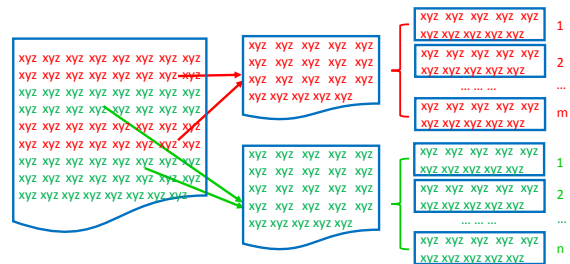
xyz xyz xyz xyz xyz xyz xyz xyz
xyz xyz xyz xyz xyz xyz xyz xyz
xyz xyz xyz xyz xyz xyz xyz xyz
xyz xyz xyz xyz xyz xyz xyz xyz
xyz xyz xyz xyz xyz xyz xyz xyz
xyz xyz xyz xyz xyz xyz xyz xyz
xyz xyz xyz xyz xyz xyz xyz xyz
xyz xyz xyz xyz xyz xyz xyz xyz
xyz xyz xyz xyz xyz xyz xyz xyz
xyz xyz xyz xyz xyz xyz xyz xyz
xyz xyz xyz xyz xyz xyz xyz xyz

xyz xyz xyz xyz xyz
xyz xyz xyz xyz xyz
xyz xyz xyz xyz xyz
xyz xyz xyz xyz xyz

xyz xyz xyz xyz xyz
xyz xyz xyz xyz xyz
xyz xyz xyz xyz xyz
xyz xyz xyz xyz xyz
xyz xyz xyz xyz xyz

xyz xyz xyz xyz xyz
xyz xyz xyz xyz xyz
1

xyz xyz xyz xyz xyz
xyz xyz xyz xyz xyz
2

... ... ...
...

xyz xyz xyz xyz xyz
xyz xyz xyz xyz xyz
m

xyz xyz xyz xyz xyz
xyz xyz xyz xyz xyz
1

xyz xyz xyz xyz xyz
xyz xyz xyz xyz xyz
2

... ... ...
...

xyz xyz xyz xyz xyz
xyz xyz xyz xyz xyz
n